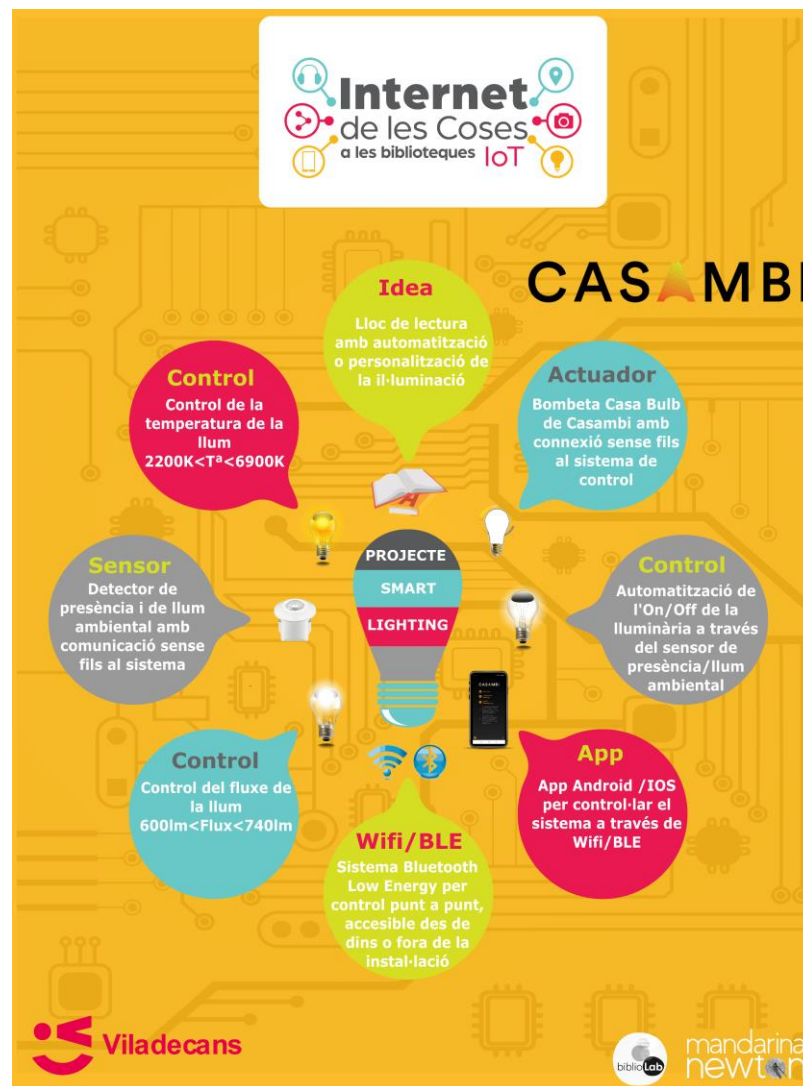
Internet de les Coses a les biblioteques IoT

CASAMBI

Idea
Lloc de lectura amb automatització o personalització de la il·luminació

Control
Control de la temperatura de la llum 2200K<Tª<6900K

Actuador
Bombeta Casa Bulb de Casambi amb connexió sense fils al sistema de control

PROJECTE
SMART
LIGHTING

Sensor
Detector de presència i de llum ambiental amb comunicació sense fils al sistema

Control
Automatització de l'On/Off de la lluminària a través del sensor de presència/llum ambiental

Control
Control del fluxe de la llum 600lm<Flux<740lm

App
App Android /IOS per control·lar el sistema a través de Wifi/BLE

Wifi/BLE
Sistema Bluetooth Low Energy per control punt a punt, accesible des de dins o fora de la instal·lació

Viladecans

biblioLab

mandarina newt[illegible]